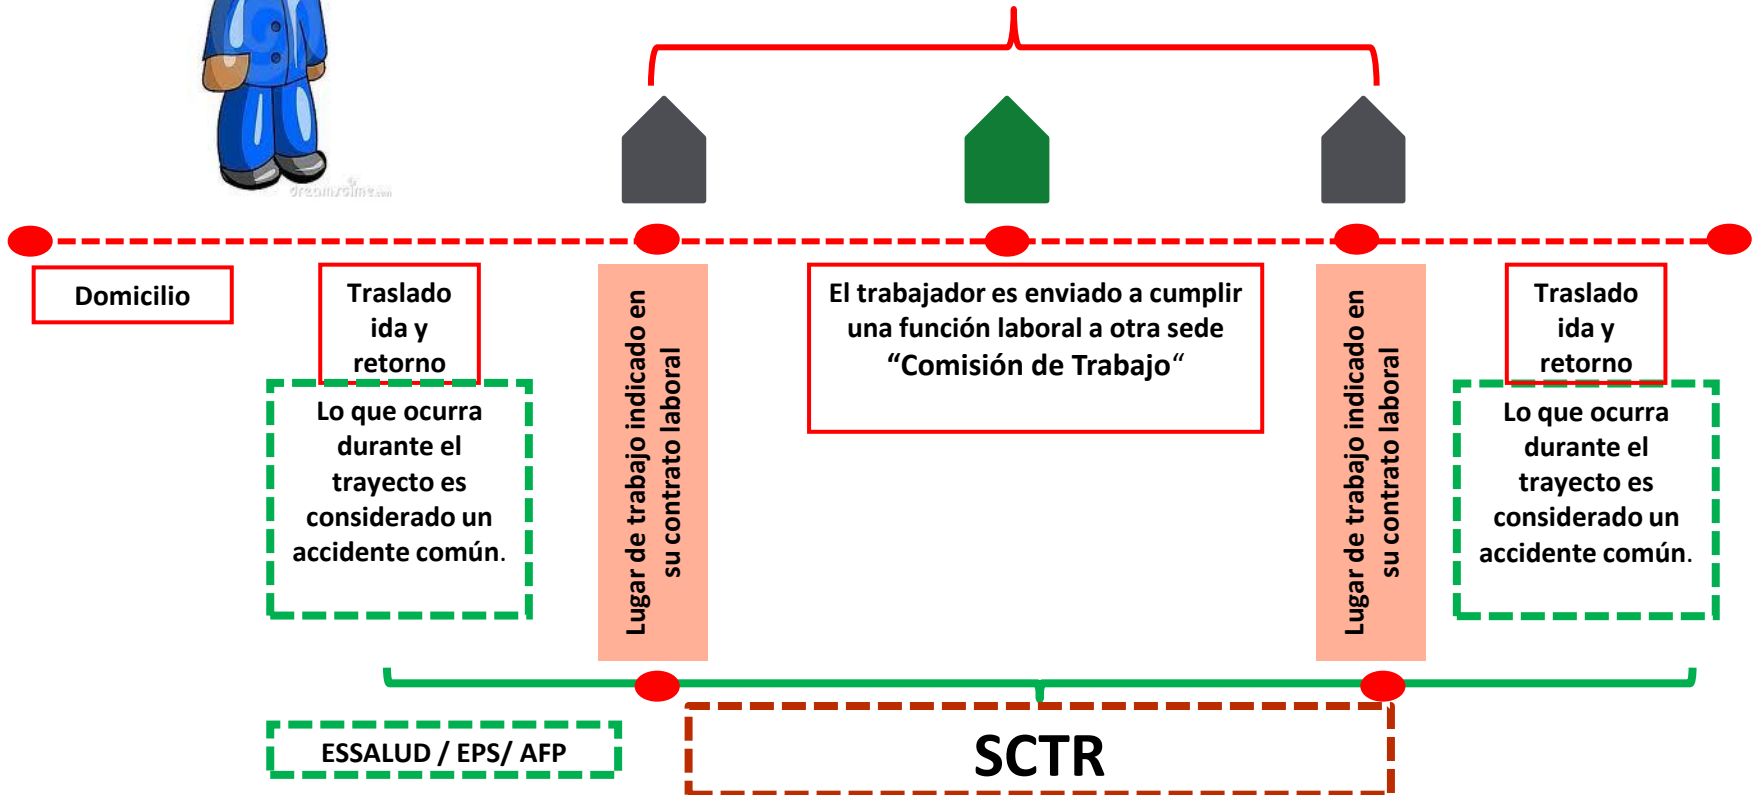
dreamstime.com

Domicilio

Traslado ida y retorno

Lo que ocurra durante el trayecto es considerado un accidente común.

Lugar de trabajo indicado en su contrato laboral

El trabajador es enviado a cumplir una función laboral a otra sede “Comisión de Trabajo“

Lugar de trabajo indicado en su contrato laboral

Traslado ida y retorno

Lo que ocurra durante el trayecto es considerado un accidente común.

ESSALUD / EPS/ AFP

SCTR